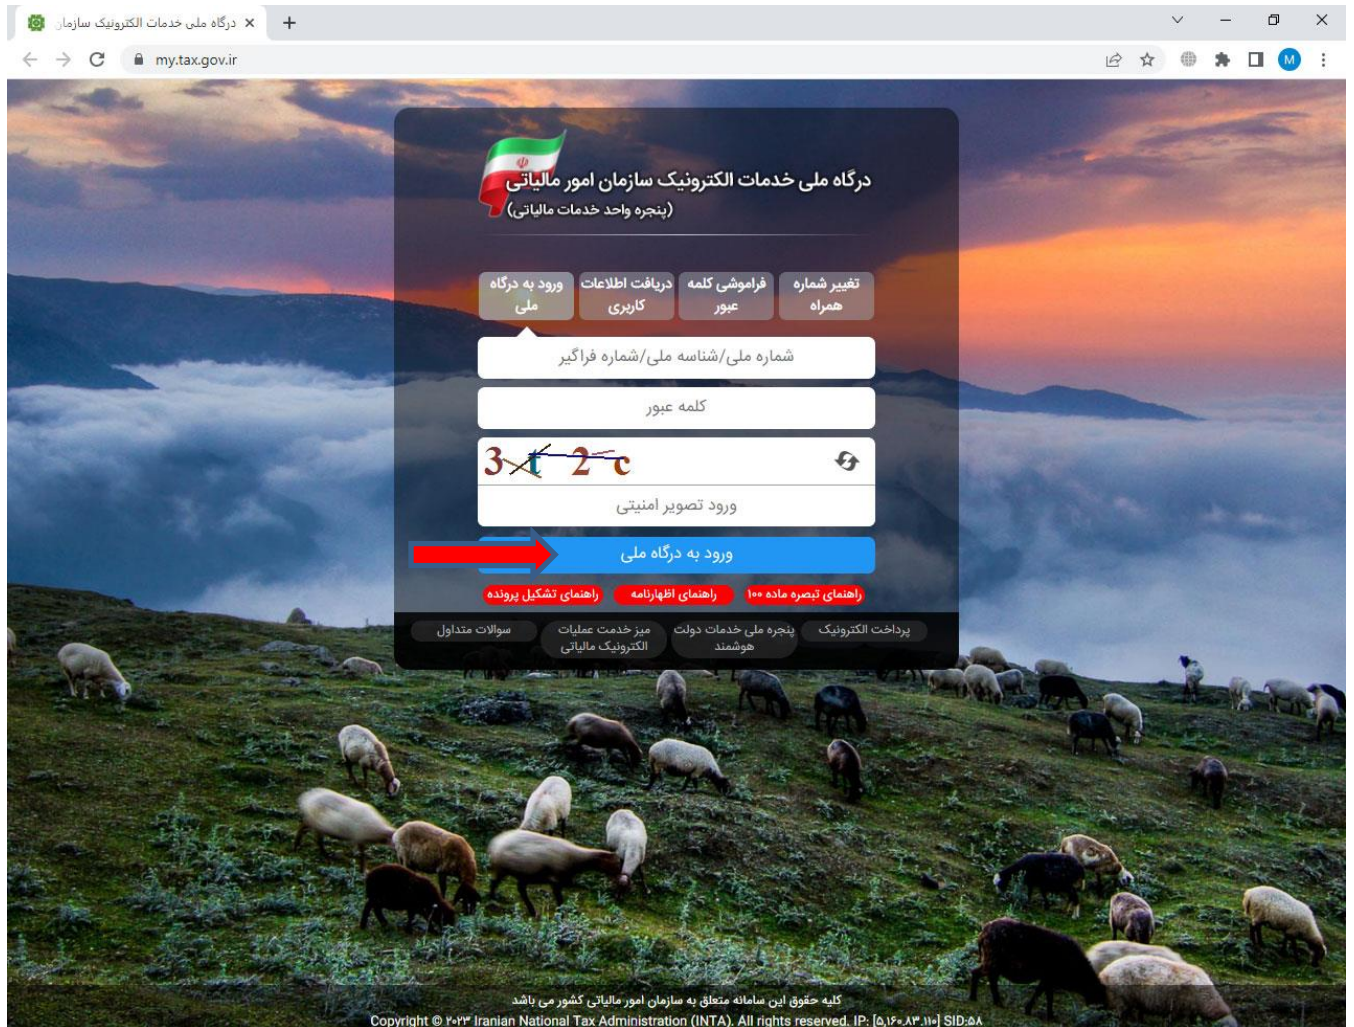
درگاه ملی خدمات الکترونیک سازمان

my.tax.gov.ir

M

درگاه ملی خدمات الکترونیک سازمان امور مالیاتی
(پنجره واحد خدمات مالیاتی)

ورود به درگاه ملی | دریافت اطلاعات کاربری | فراموشی کلمه عبور | تغییر شماره همراه

شماره ملی/شناسه ملی/شماره فراگیر

کلمه عبور

3xt 2c

ورود تصویر امنیتی

ورود به درگاه ملی

راهنمای تشکیل پرونده | راهنمای اظهارنامه | راهنمای تبصره ماده ۱۰۰

سوالات متداول | میز خدمت عملیات الکترونیک مالیاتی | پنجره ملی خدمات دولت هوشمند | پرداخت الکترونیک

کلیه حقوق این سامانه متعلق به سازمان امور مالیاتی کشور می باشد
Copyright © ۲۰۲۳ Iranian National Tax Administration (INTA). All rights reserved. IP: [۵,۱۶۰.۸۳.۱۱۰] SID:۵۸